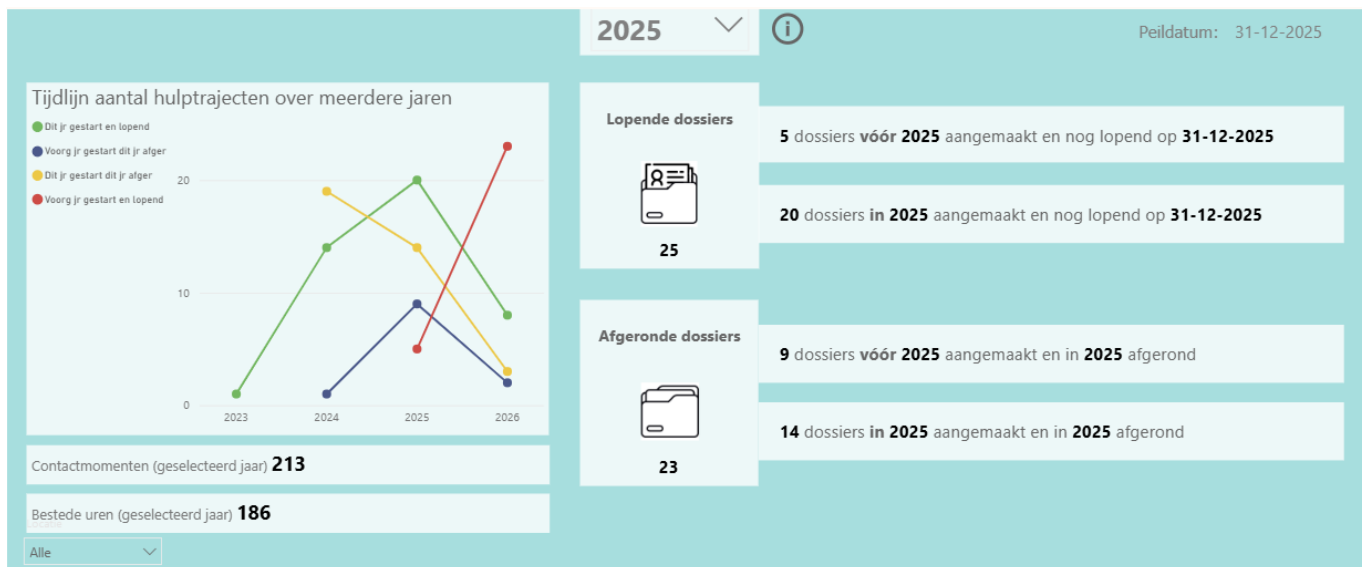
2025

Peildatum: 31-12-2025

Tijdlijn aantal hulptrajecten over meerdere jaren

Dit jr gestart en lopend
Voorg jr gestart dit jr afger
Dit jr gestart dit jr afger
Voorg jr gestart en lopend

20
10
0

2023 2024 2025 2026

Contactmomenten (geselecteerd jaar) **213**

Bestede uren (geselecteerd jaar) **186**

Alle

**Lopende dossiers**

**25**

**5** dossiers **vóór 2025** aangemaakt en nog lopend op **31-12-2025**

**20** dossiers **in 2025** aangemaakt en nog lopend op **31-12-2025**

**Afgeronde dossiers**

**23**

**9** dossiers **vóór 2025** aangemaakt en in **2025** afgerond

**14** dossiers **in 2025** aangemaakt en in **2025** afgerond